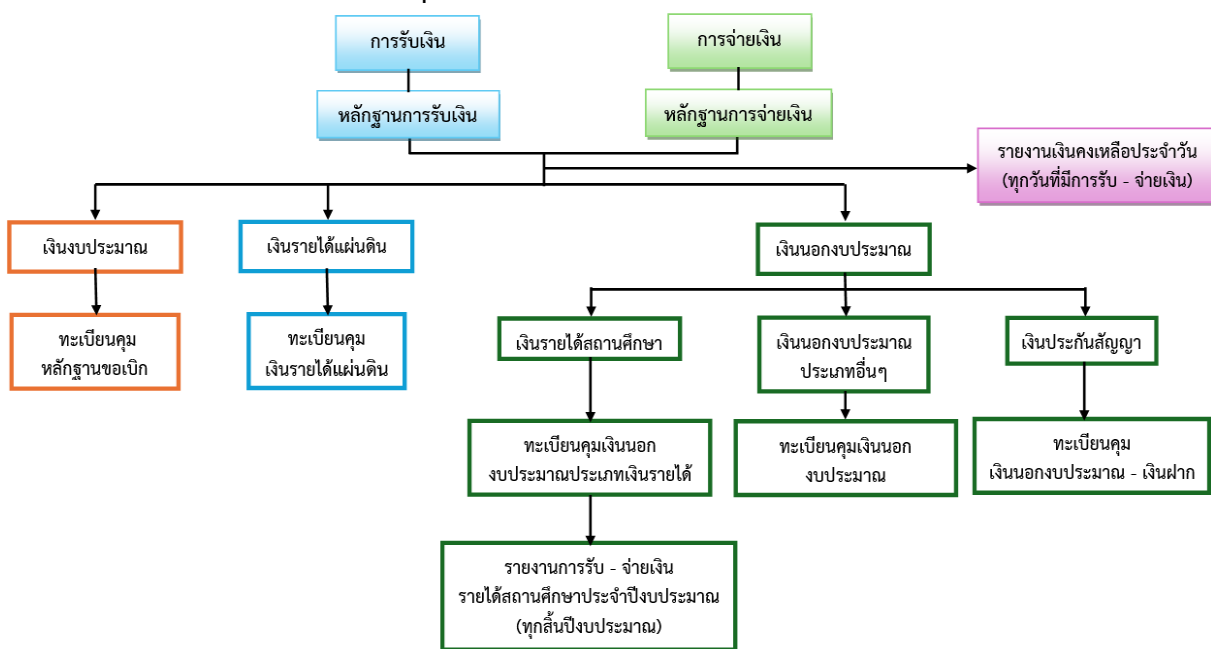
การรับเงิน

การจ่ายเงิน

หลักฐานการรับเงิน

หลักฐานการจ่ายเงิน

รายงานเงินคงเหลือประจำวัน (ทุกวันที่มีการรับ - จ่ายเงิน)

เงินงบประมาณ

เงินรายได้แผ่นดิน

เงินนอกงบประมาณ

ทะเบียนคุม หลักฐานขอเบิก

ทะเบียนคุม เงินรายได้แผ่นดิน

เงินรายได้สถานศึกษา

เงินนอกงบประมาณ ประเภทอื่นๆ

เงินประกันสัญญา

ทะเบียนคุมเงินนอก งบประมาณประเภทเงินรายได้

ทะเบียนคุมเงินนอก งบประมาณ

ทะเบียนคุม เงินนอกงบประมาณ - เงินฝาก

รายงานการรับ - จ่ายเงิน รายได้สถานศึกษาประจำปีงบประมาณ (ทุกสิ้นปีงบประมาณ)